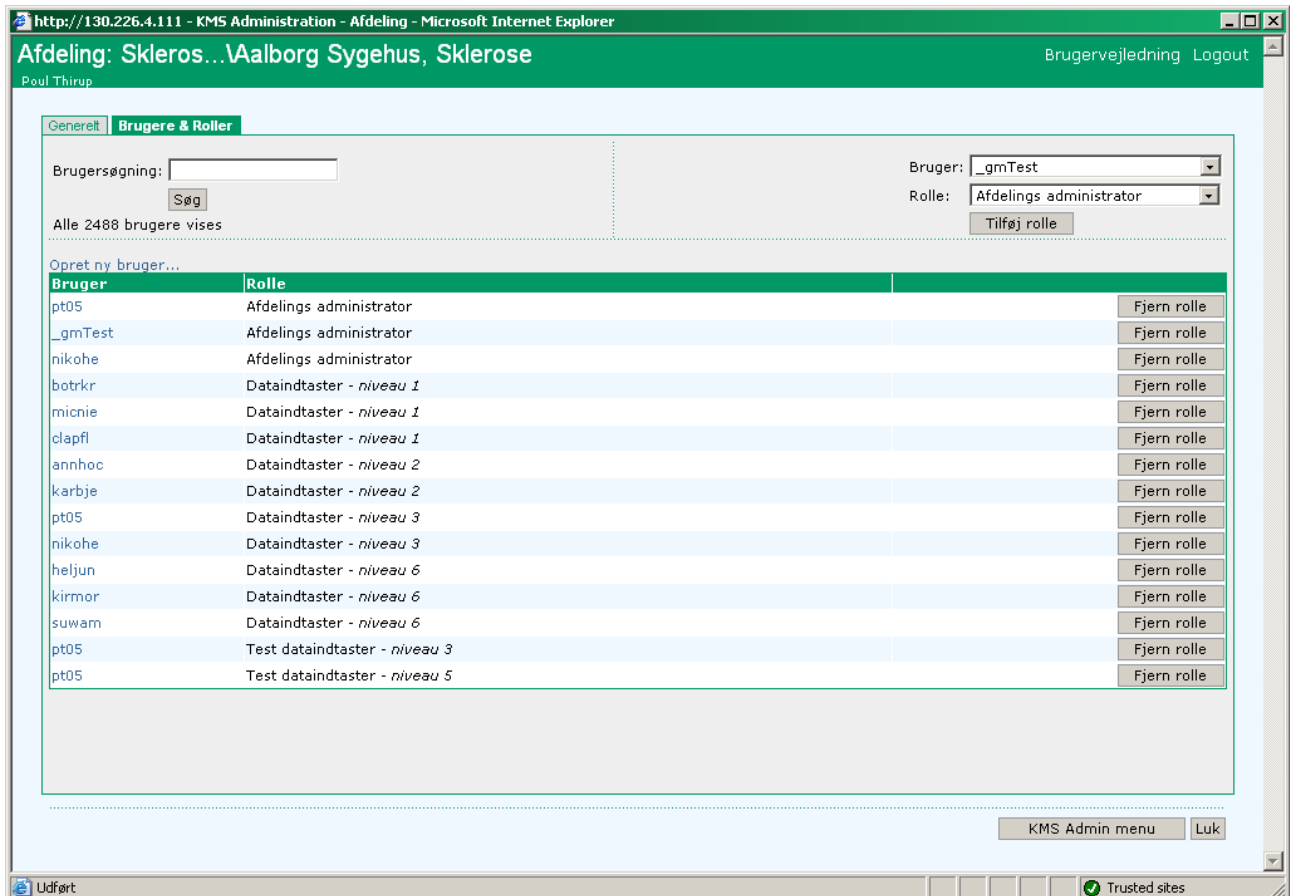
http://130.226.4.111 - KMS Administration - Afdeling - Microsoft Internet Explorer

Afdeling: Skleros...\Aalborg Sygehus, Sklerose

Brugervejledning Logout

Poul Thirup

Generelt | Brugere & Roller

Brugersøgning:

Søg

Alle 2488 brugere vises

Bruger: _gmTest

Rolle: Afdelings administrator

Tilføj rolle

Opret ny bruger...

| Bruger | Rolle | |
|---|---|---|
| pt05 | Afdelings administrator | Fjern rolle |
| _gmTest | Afdelings administrator | Fjern rolle |
| nikohe | Afdelings administrator | Fjern rolle |
| botrkr | Dataindtaster - *niveau 1* | Fjern rolle |
| micnie | Dataindtaster - *niveau 1* | Fjern rolle |
| clapfl | Dataindtaster - *niveau 1* | Fjern rolle |
| annhoc | Dataindtaster - *niveau 2* | Fjern rolle |
| karbje | Dataindtaster - *niveau 2* | Fjern rolle |
| pt05 | Dataindtaster - *niveau 3* | Fjern rolle |
| nikohe | Dataindtaster - *niveau 3* | Fjern rolle |
| heljun | Dataindtaster - *niveau 6* | Fjern rolle |
| kirmor | Dataindtaster - *niveau 6* | Fjern rolle |
| suwam | Dataindtaster - *niveau 6* | Fjern rolle |
| pt05 | Test dataindtaster - *niveau 3* | Fjern rolle |
| pt05 | Test dataindtaster - *niveau 5* | Fjern rolle |

KMS Admin menu | Luk

Udført

Trusted sites